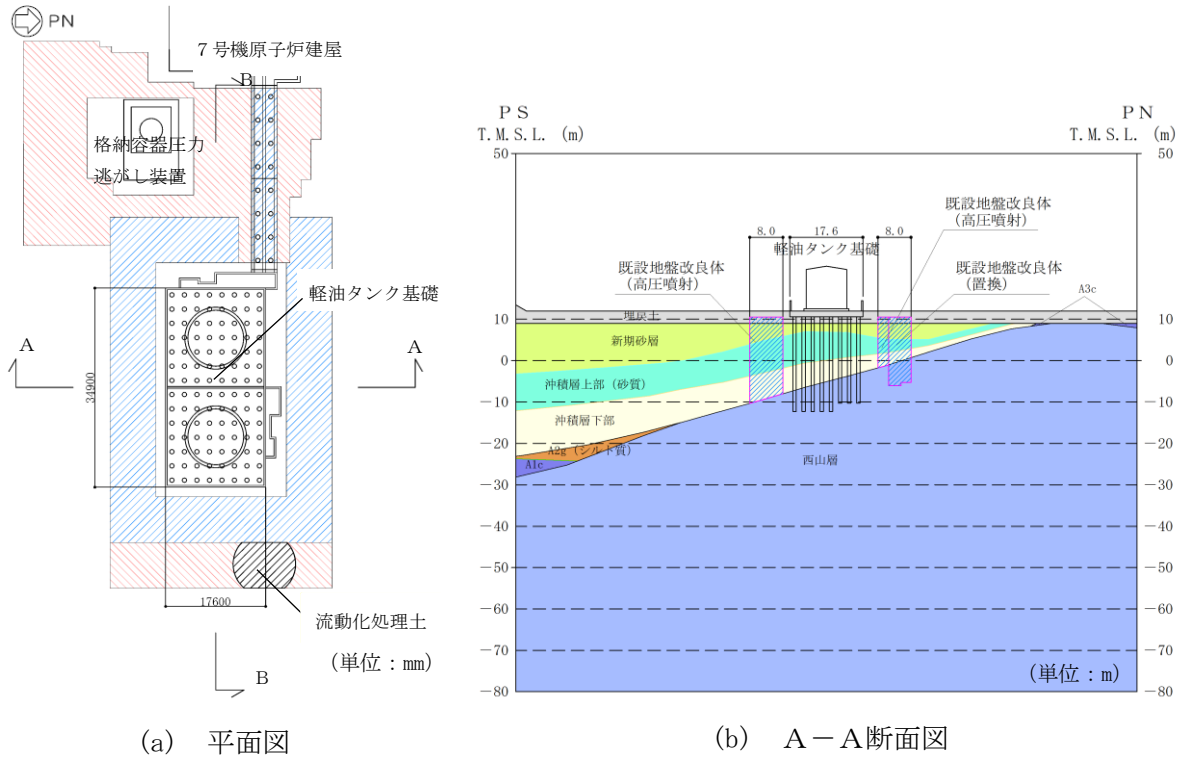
PN

7号機原子炉建屋

B

格納容器圧力逃がし装置

軽油タンク基礎

A

A

34900

17600

流動化処理土

(単位:mm)

B

(a) 平面図

PS
T.M.S.L. (m)

PN
T.M.S.L. (m)

50
10
0
-10
-20
-30
-40
-50
-60
-70
-80

8.0
17.6
8.0

既設地盤改良体
(高圧噴射)

軽油タンク基礎

既設地盤改良体
(高圧噴射)

既設地盤改良体
(置換)

A3c

埋戻土

新期砂層

沖積層上部(砂質)

沖積層下部

A2g(シルト質)

A1c

西山層

(単位:m)

(b) A-A断面図